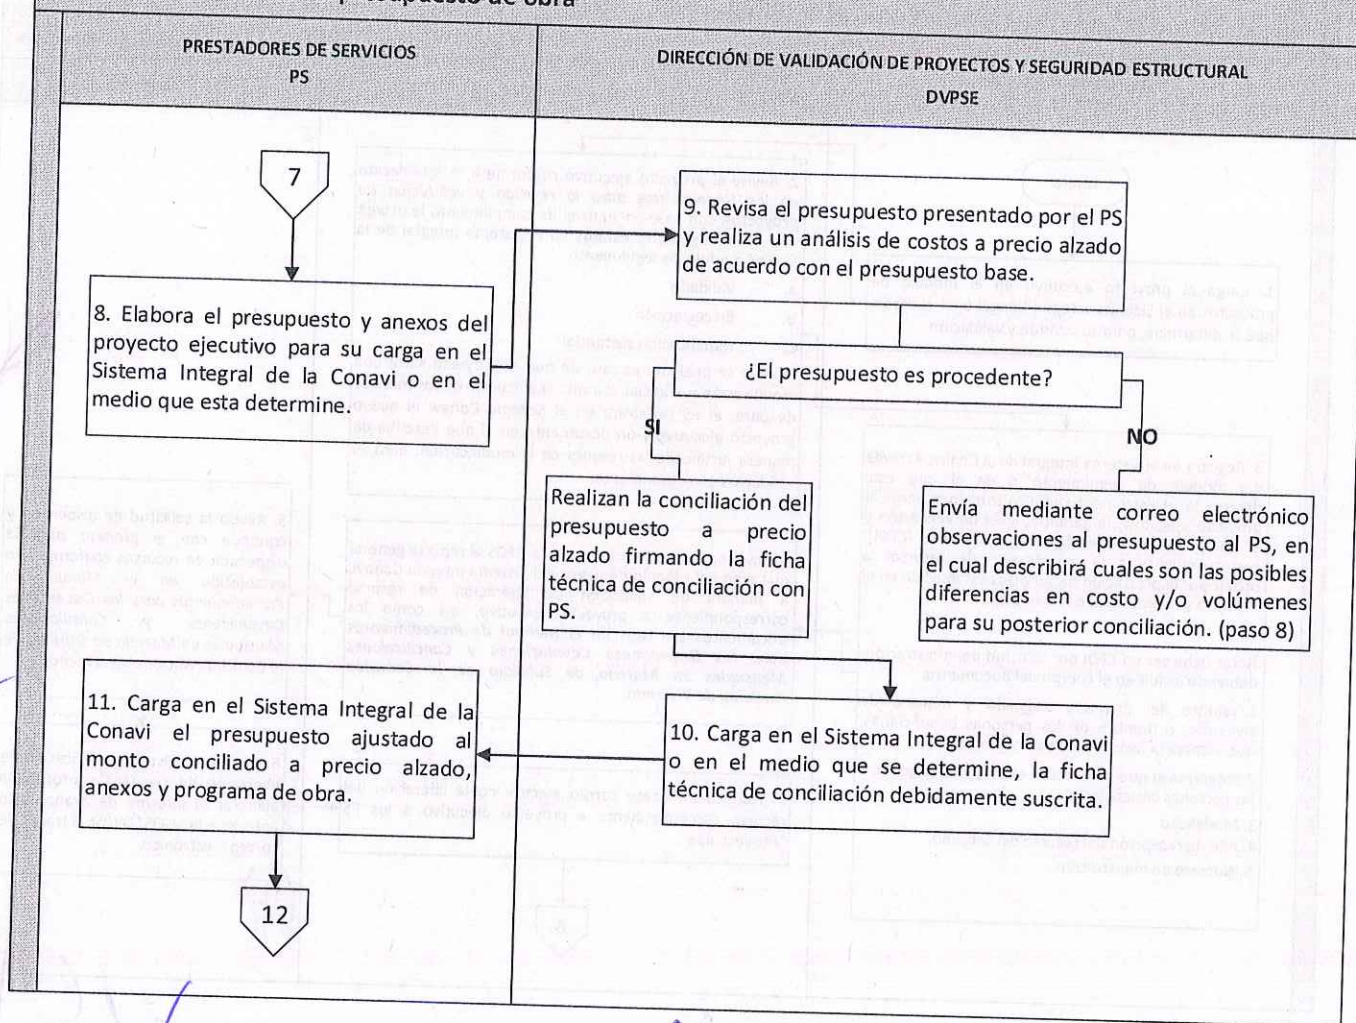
PRESTADORES DE SERVICIOS
PS

DIRECCIÓN DE VALIDACIÓN DE PROYECTOS Y SEGURIDAD ESTRUCTURAL
DVPSE

7

8. Elabora el presupuesto y anexos del proyecto ejecutivo para su carga en el Sistema Integral de la Conavi o en el medio que esta determine.

9. Revisa el presupuesto presentado por el PS y realiza un análisis de costos a precio alzado de acuerdo con el presupuesto base.

¿El presupuesto es procedente?

SI

NO

Realizan la conciliación del presupuesto a precio alzado firmando la ficha técnica de conciliación con PS.

Envía mediante correo electrónico observaciones al presupuesto al PS, en el cual describirá cuales son las posibles diferencias en costo y/o volúmenes para su posterior conciliación. (paso 8)

11. Carga en el Sistema Integral de la Conavi el presupuesto ajustado al monto conciliado a precio alzado, anexos y programa de obra.

10. Carga en el Sistema Integral de la Conavi o en el medio que se determine, la ficha técnica de conciliación debidamente suscrita.

12